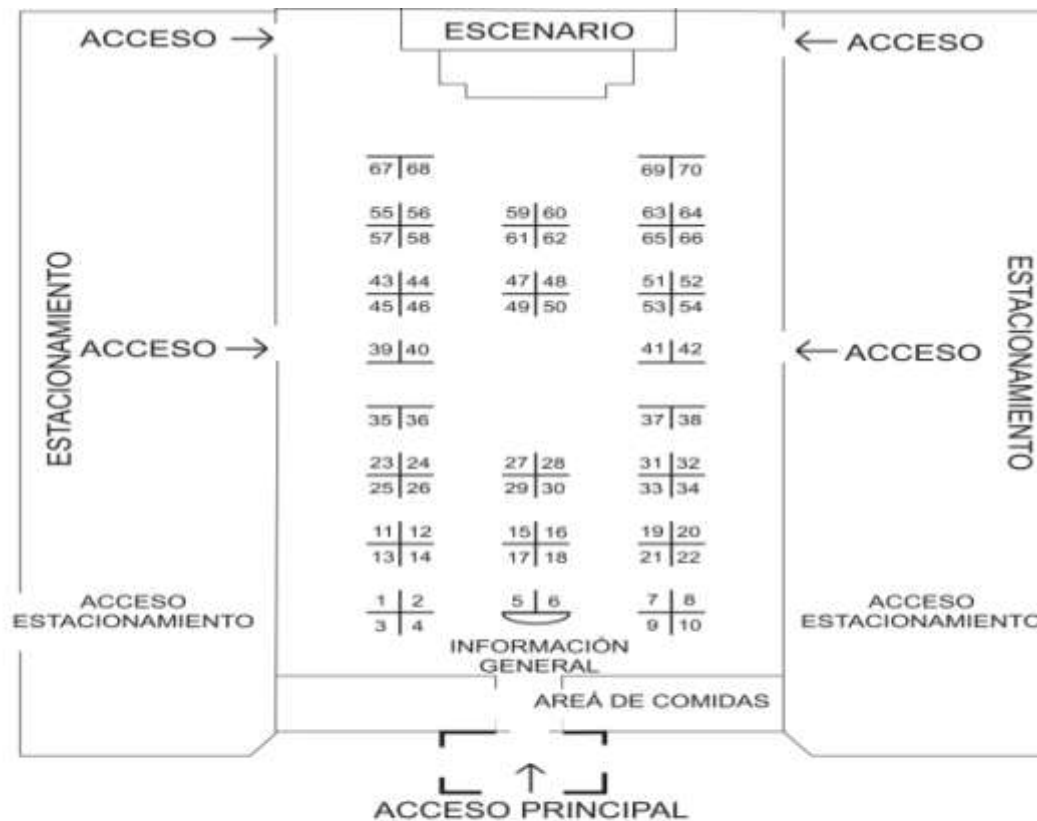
ACCESO →
ESCENARIO
← ACCESO

67 | 68
69 | 70

55 | 56
57 | 58
59 | 60
61 | 62
63 | 64
65 | 66

ESTACIONAMIENTO

43 | 44
45 | 46
47 | 48
49 | 50
51 | 52
53 | 54

ESTACIONAMIENTO

ACCESO →
39 | 40
41 | 42
← ACCESO

35 | 36
37 | 38

23 | 24
25 | 26
27 | 28
29 | 30
31 | 32
33 | 34

11 | 12
13 | 14
15 | 16
17 | 18
19 | 20
21 | 22

ACCESO ESTACIONAMIENTO
1 | 2
3 | 4
5 | 6
7 | 8
9 | 10
ACCESO ESTACIONAMIENTO

INFORMACIÓN GENERAL

AREÁ DE COMIDAS

↑
ACCESO PRINCIPAL